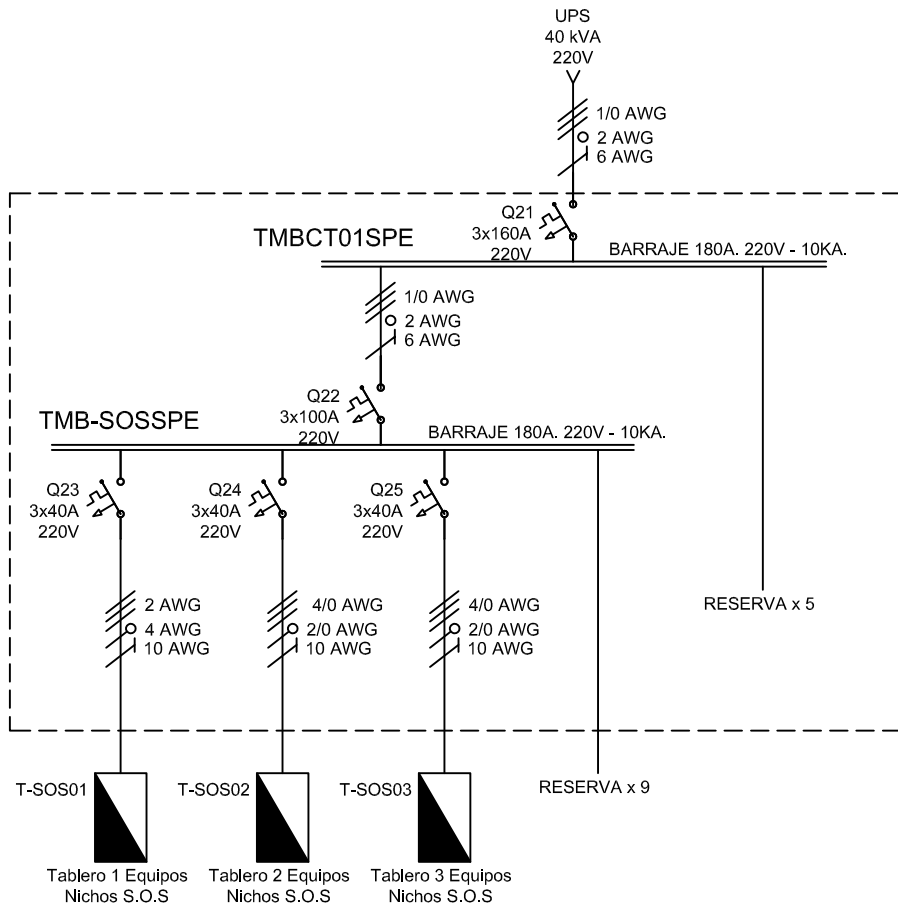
UPS
40 kVA
220V

1/0 AWG
2 AWG
6 AWG

Q21
3x160A
220V

TMBCT01SPE

BARRAJE 180A. 220V - 10KA.

1/0 AWG
2 AWG
6 AWG

Q22
3x100A
220V

TMB-SOSSPE

BARRAJE 180A. 220V - 10KA.

Q23
3x40A
220V

Q24
3x40A
220V

Q25
3x40A
220V

2 AWG
4 AWG
10 AWG

4/0 AWG
2/0 AWG
10 AWG

4/0 AWG
2/0 AWG
10 AWG

RESERVA x 5

RESERVA x 9

T-SOS01
Tablero 1 Equipos
Nichos S.O.S

T-SOS02
Tablero 2 Equipos
Nichos S.O.S

T-SOS03
Tablero 3 Equipos
Nichos S.O.S